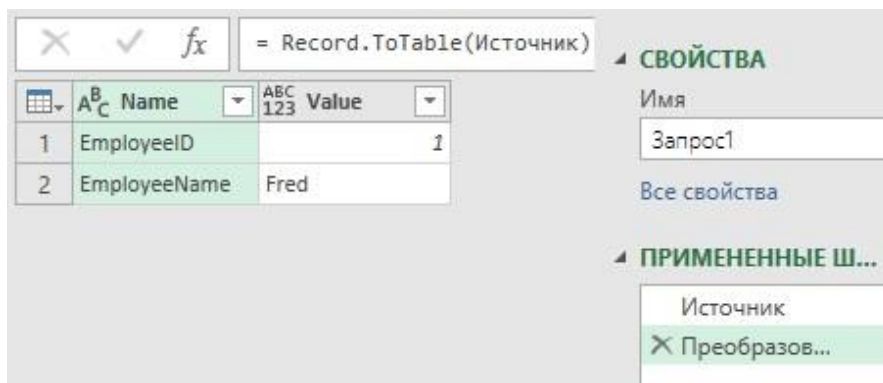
$f_x$ = Record.ToTable(Источник)

| | Name | Value |
|---|---|---|
| 1 | EmployeeID | 1 |
| 2 | EmployeeName | Fred |

◢ СВОЙСТВА

Имя

Запрос1

Все свойства

◢ ПРИМЕНЕННЫЕ Ш...

Источник

✕ Преобразов...